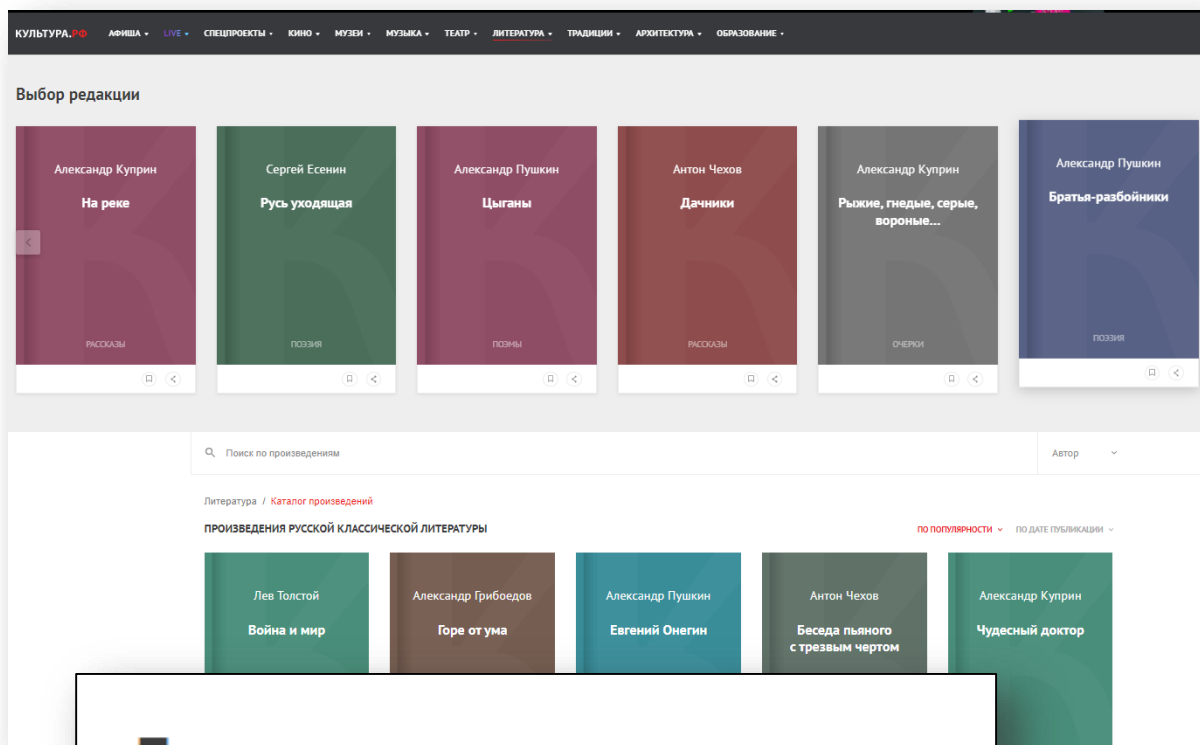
КУЛЬТУРА.РФ АФИША LIVE СПЕЦПРОЕКТЫ КИНО МУЗЕИ МУЗЫКА ТЕАТР ЛИТЕРАТУРА ТРАДИЦИИ АРХИТЕКТУРА ОБРАЗОВАНИЕ

Выбор редакции

Александр Куприн
На реке
РАССКАЗЫ

Сергей Есенин
Русь уходящая
ПОЭЗИЯ

Александр Пушкин
Цыганы
ПОЭМЫ

Антон Чехов
Дачники
РАССКАЗЫ

Александр Куприн
Рыжие, гнедые, серые, вороные...
ОЧЕРКИ

Александр Пушкин
Братья-разбойники
ПОЭЗИЯ

Поиск по произведениям
Автор

Литература / Каталог произведений

ПРОИЗВЕДЕНИЯ РУССКОЙ КЛАССИЧЕСКОЙ ЛИТЕРАТУРЫ
ПО ПОПУЛЯРНОСТИ ПО ДАТЕ ПУБЛИКАЦИИ

Лев Толстой
Война и мир

Александр Грибоедов
Горе от ума

Александр Пушкин
Евгений Онегин

Антон Чехов
Беседа пьяного с трезвым чертом

Александр Куприн
Чудесный доктор